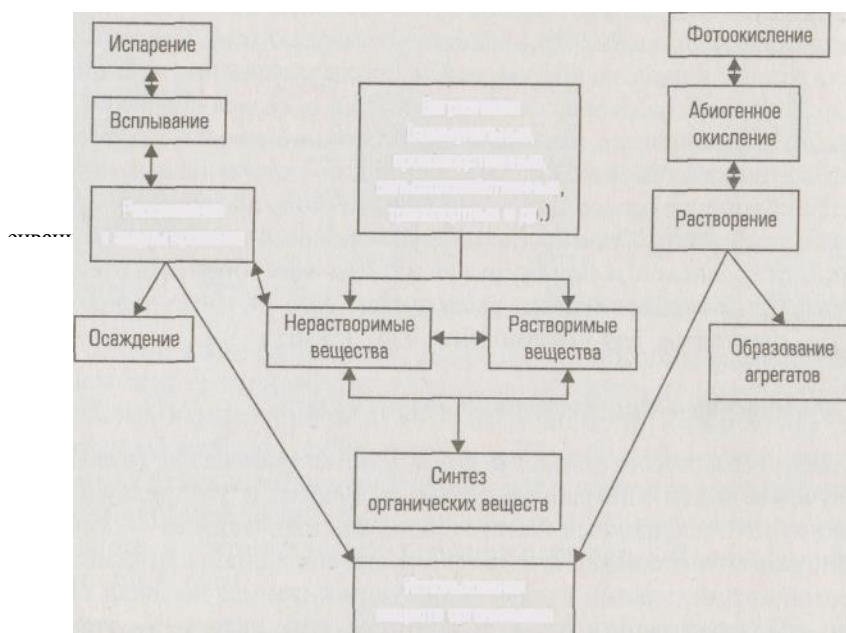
Испарение

Всплывание

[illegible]

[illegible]

Осаждение

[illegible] (коммунальные, промышленные, сельскохозяйственные, транспортные и др.)

Нерастворимые вещества

Растворимые вещества

Синтез органических веществ

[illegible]

Фотоокисление

Абиогенное окисление

Растворение

Образование агрегатов